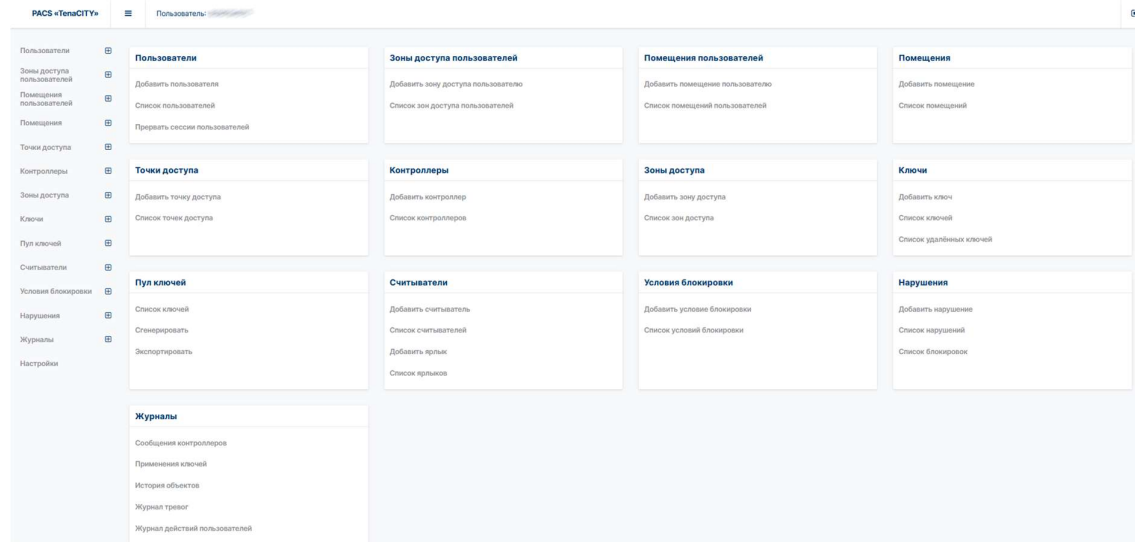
PACS «TenaCITY»

Пользователь: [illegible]

Пользователи
Зоны доступа пользователей
Помещения пользователей
Помещения
Точки доступа
Контроллеры
Зоны доступа
Ключи
Пул ключей
Считыватели
Условия блокировки
Нарушения
Журналы
Настройки

Пользователи
Добавить пользователя
Список пользователей
Прервать сессии пользователей

Зоны доступа пользователей
Добавить зону доступа пользователю
Список зон доступа пользователей

Помещения пользователей
Добавить помещение пользователю
Список помещений пользователей

Помещения
Добавить помещение
Список помещений

Точки доступа
Добавить точку доступа
Список точек доступа

Контроллеры
Добавить контроллер
Список контроллеров

Зоны доступа
Добавить зону доступа
Список зон доступа

Ключи
Добавить ключ
Список ключей
Список удалённых ключей

Пул ключей
Список ключей
Сгенерировать
Экспортировать

Считыватели
Добавить считыватель
Список считывателей
Добавить ярлык
Список ярлыков

Условия блокировки
Добавить условие блокировки
Список условий блокировки

Нарушения
Добавить нарушение
Список нарушений
Список блокировок

Журналы
Сообщения контроллеров
Применения ключей
История объектов
Журнал тревог
Журнал действий пользователей